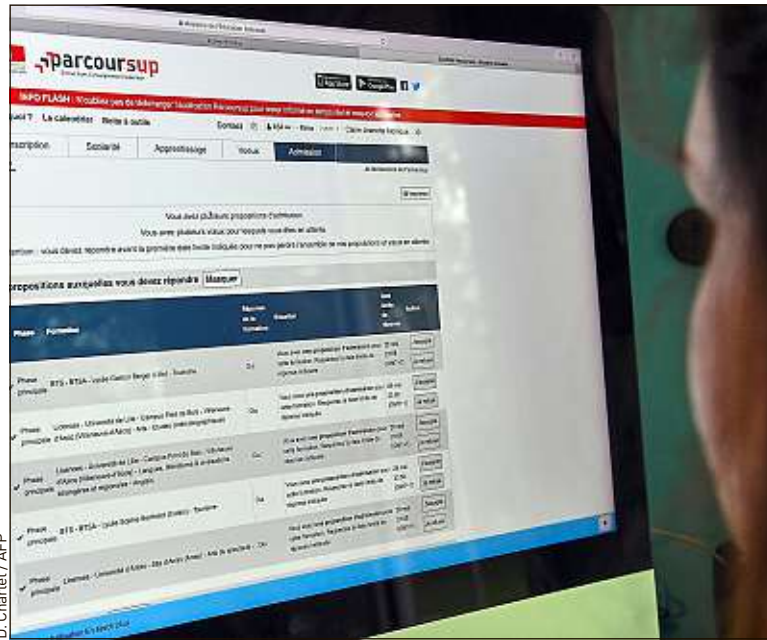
parcoursup

INFO FLASH : N'oubliez pas de télécharger l'application Parcoursup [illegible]

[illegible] ? Le calendrier Boîte à outils Contact

Inscription Scolarité Apprentissage Vœux Admission

Vous avez plusieurs propositions d'admission

Vous avez plusieurs vœux pour lesquels vous êtes en attente

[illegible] : vous devez répondre avant la première date limite indiquée pour ne pas perdre l'ensemble de vos propositions et vœux en attente

propositions auxquelles vous devez répondre Masquer

| Phase | Formation | | Réponse | | Action |
|---|---|---|---|---|---|
| Phase principale | BTS - BTSA - Lycée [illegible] - Tourisme | Oui | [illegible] | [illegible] | Accepter / Renoncer |
| Phase principale | Licence - Université de Lille - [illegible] | Oui | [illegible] | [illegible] | Accepter / Renoncer |
| Phase principale | Licence - Université de Lille - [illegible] - Langues, littératures et civilisations étrangères et régionales - Anglais | Oui | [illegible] | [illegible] | Accepter / Renoncer |
| Phase principale | BTS - BTSA - Lycée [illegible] - Tourisme | Oui | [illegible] | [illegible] | Accepter / Renoncer |
| Phase principale | Licence - Université d'Artois - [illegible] | Oui | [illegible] | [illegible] | Accepter / Renoncer |

D. Charlet / AFP